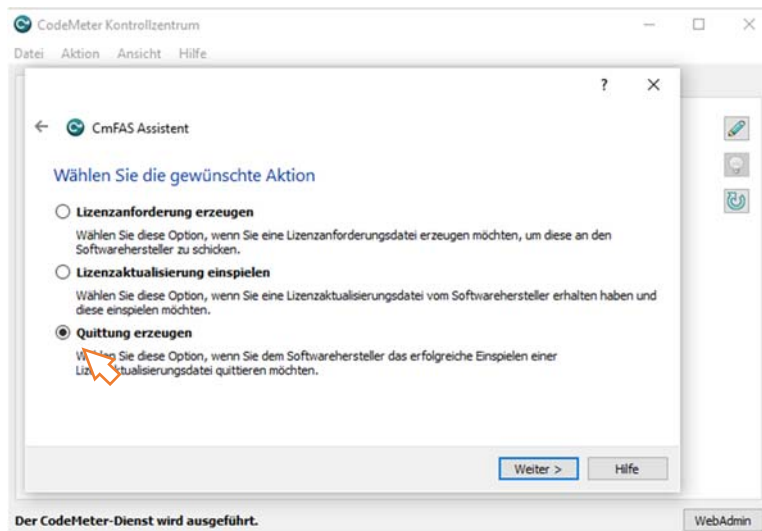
CodeMeter Kontrollzentrum

Datei Aktion Ansicht Hilfe

?

CmFAS Assistent

Wählen Sie die gewünschte Aktion

Lizenzanforderung erzeugen

Wählen Sie diese Option, wenn Sie eine Lizenzanforderungsdatei erzeugen möchten, um diese an den Softwarehersteller zu schicken.

Lizenzaktualisierung einspielen

Wählen Sie diese Option, wenn Sie eine Lizenzaktualisierungsdatei vom Softwarehersteller erhalten haben und diese einspielen möchten.

Quittung erzeugen

W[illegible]n Sie diese Option, wenn Sie dem Softwarehersteller das erfolgreiche Einspielen einer Liz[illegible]ktualisierungsdatei quittieren möchten.

Weiter > Hilfe

Der CodeMeter-Dienst wird ausgeführt.

WebAdmin